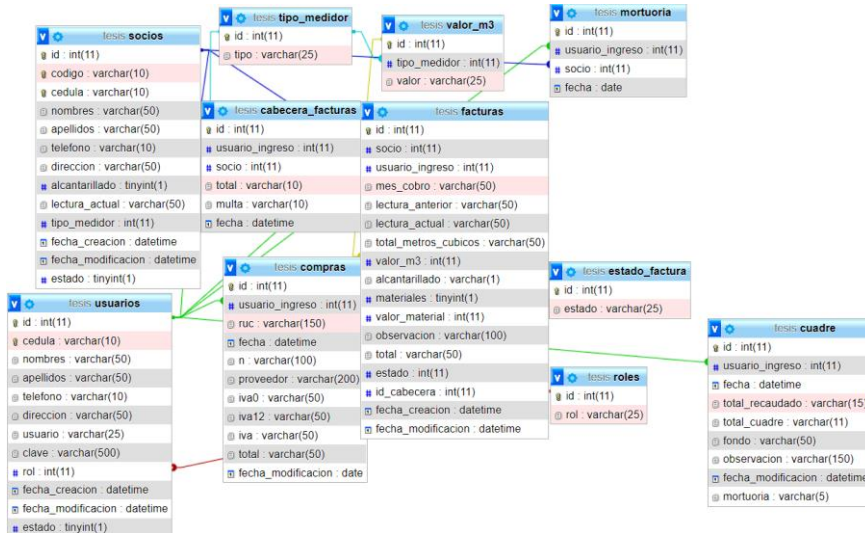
tesis socios
id : int(11)
codigo : varchar(10)
cedula : varchar(10)
nombres : varchar(50)
apellidos : varchar(50)
telefono : varchar(10)
direccion : varchar(50)
alcantarillado : tinyint(1)
lectura_actual : varchar(50)
tipo_medidor : int(11)
fecha_creacion : datetime
fecha_modificacion : datetime
estado : tinyint(1)

tesis tipo_medidor
id : int(11)
tipo : varchar(25)

tesis valor_m3
id : int(11)
tipo_medidor : int(11)
valor : varchar(25)

tesis mortuoria
id : int(11)
usuario_ingreso : int(11)
socio : int(11)
fecha : date

tesis cabecera_facturas
id : int(11)
usuario_ingreso : int(11)
socio : int(11)
total : varchar(10)
multa : varchar(10)
fecha : datetime

tesis facturas
id : int(11)
socio : int(11)
usuario_ingreso : int(11)
mes_cobro : varchar(50)
lectura_anterior : varchar(50)
lectura_actual : varchar(50)
total_metros_cubicos : varchar(50)
valor_m3 : int(11)
alcantarillado : varchar(1)
materiales : tinyint(1)
valor_material : int(11)
observacion : varchar(100)
total : varchar(50)
estado : int(11)
id_cabecera : int(11)
fecha_creacion : datetime
fecha_modificacion : datetime

tesis estado_factura
id : int(11)
estado : varchar(25)

tesis compras
id : int(11)
usuario_ingreso : int(11)
ruc : varchar(150)
fecha : datetime
n : varchar(100)
proveedor : varchar(200)
iva0 : varchar(50)
iva12 : varchar(50)
iva : varchar(50)
total : varchar(50)
fecha_modificacion : date

tesis usuarios
id : int(11)
cedula : varchar(10)
nombres : varchar(50)
apellidos : varchar(50)
telefono : varchar(10)
direccion : varchar(50)
usuario : varchar(25)
clave : varchar(500)
rol : int(11)
fecha_creacion : datetime
fecha_modificacion : datetime
estado : tinyint(1)

tesis roles
id : int(11)
rol : varchar(25)

tesis cuadre
id : int(11)
usuario_ingreso : int(11)
fecha : datetime
total_recaudado : varchar(15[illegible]
total_cuadre : varchar(11)
fondo : varchar(50)
observacion : varchar(150)
fecha_modificacion : datetim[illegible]
mortuoria : varchar(5)